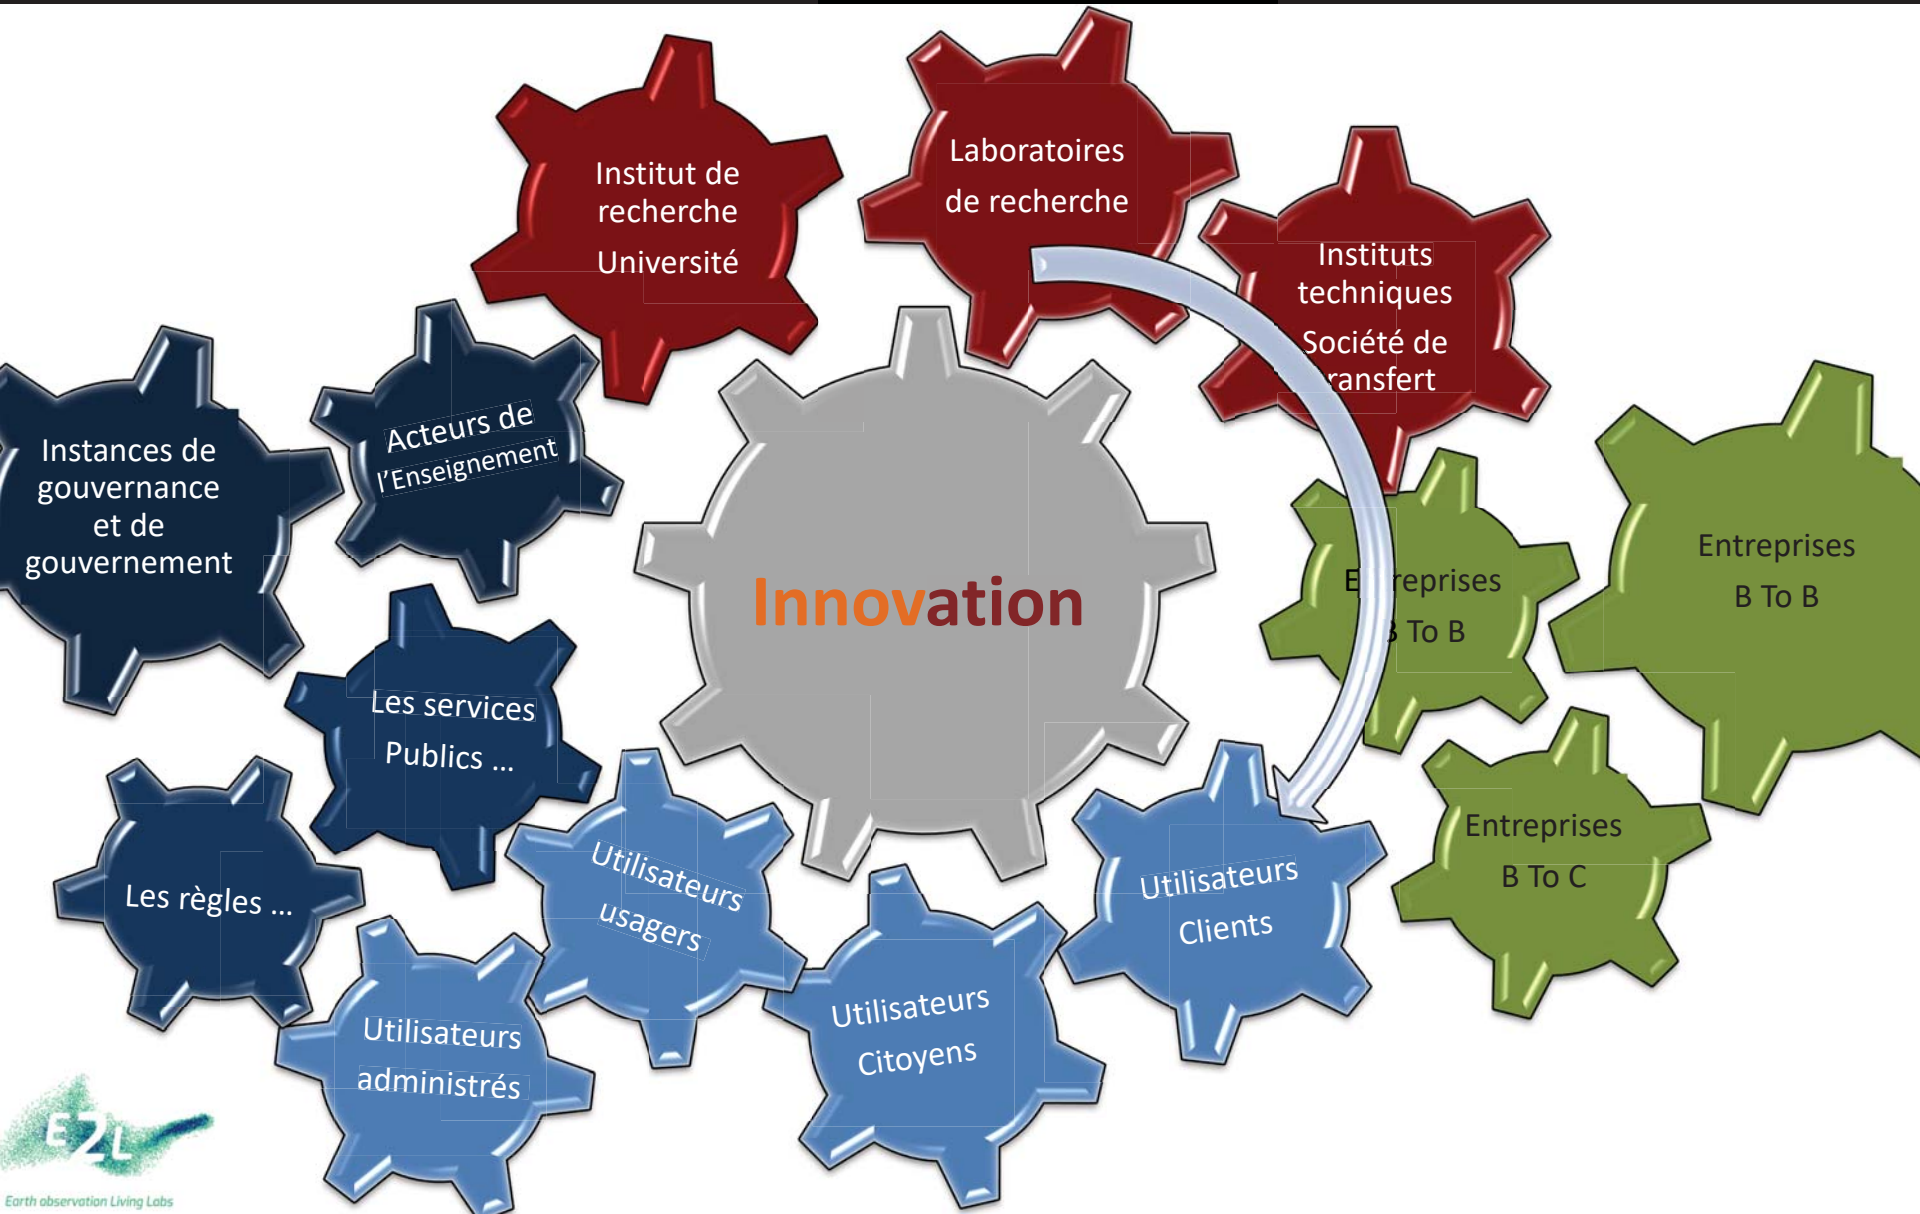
Institut de recherche
Université

Laboratoires
de recherche

Instituts techniques
Société de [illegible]ransfert

Instances de gouvernance et de gouvernement

Acteurs de l'Enseignement

Innovation

E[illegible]reprises
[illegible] To B

Entreprises
B To B

Les services
Publics …

Les règles …

Utilisateurs
usagers

Utilisateurs
Clients

Entreprises
B To C

Utilisateurs
Citoyens

Utilisateurs
administrés

E2L
Earth observation Living Labs